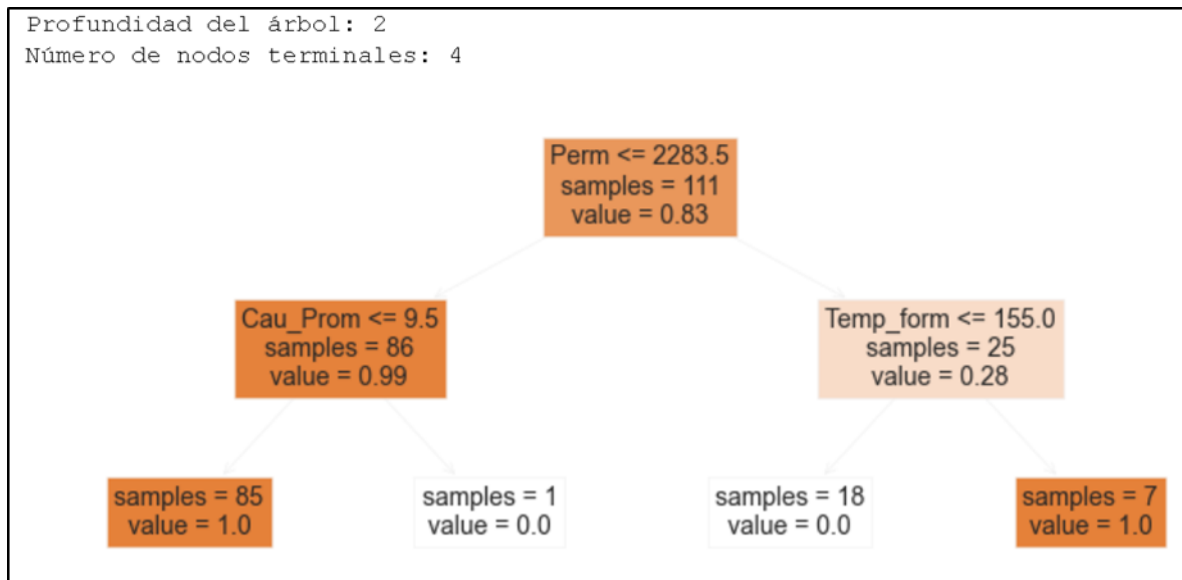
Profundidad del árbol: 2
Número de nodos terminales: 4

Perm <= 2283.5
samples = 111
value = 0.83

Cau_Prom <= 9.5
samples = 86
value = 0.99

Temp_form <= 155.0
samples = 25
value = 0.28

samples = 85
value = 1.0

samples = 1
value = 0.0

samples = 18
value = 0.0

samples = 7
value = 1.0